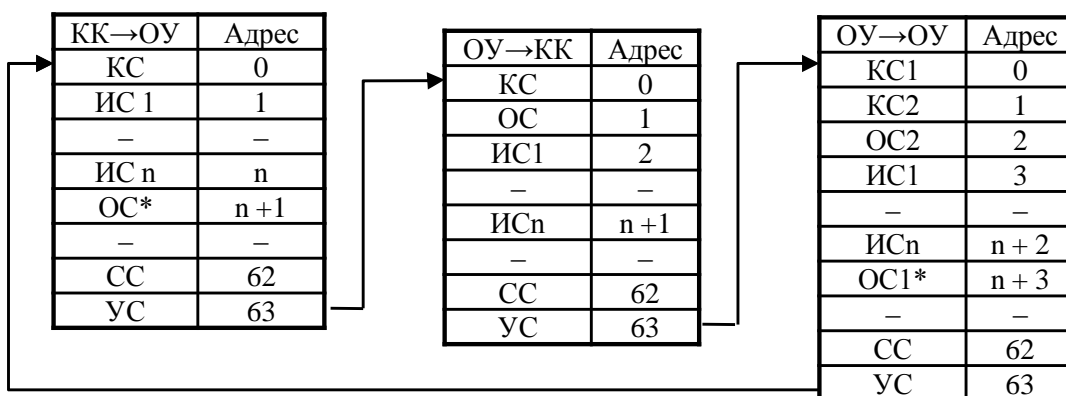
| КК→ОУ | Адрес |
|---|---|
| КС | 0 |
| ИС 1 | 1 |
| – | – |
| ИС n | n |
| ОС* | n +1 |
| – | – |
| СС | 62 |
| УС | 63 |

| ОУ→КК | Адрес |
|---|---|
| КС | 0 |
| ОС | 1 |
| ИС1 | 2 |
| – | – |
| ИСn | n +1 |
| – | – |
| СС | 62 |
| УС | 63 |

| ОУ→ОУ | Адрес |
|---|---|
| КС1 | 0 |
| КС2 | 1 |
| ОС2 | 2 |
| ИС1 | 3 |
| – | – |
| ИСn | n + 2 |
| ОС1* | n + 3 |
| – | – |
| СС | 62 |
| УС | 63 |